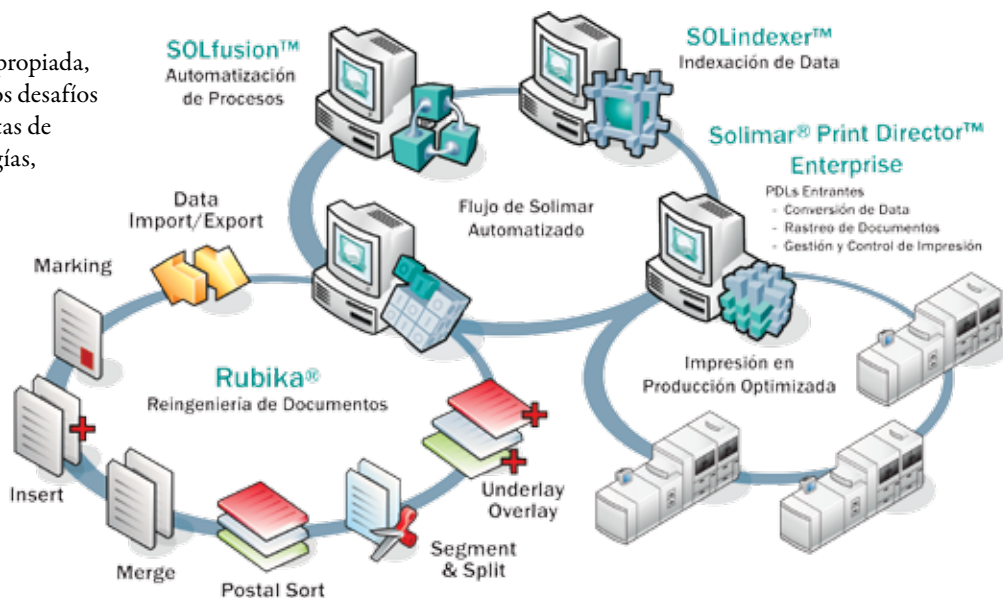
propiada, os desafíos tas de gías,

SOLfusion™
Automatización de Procesos

SOLindexer™
Indexación de Data

Solimar® Print Director™ Enterprise
PDLs Entrantes
- Conversión de Data
- Rastreo de Documentos
- Gestión y Control de Impresión

Data Import/Export

Flujo de Solimar Automatizado

Marking

Rubika®
Reingeniería de Documentos

Impresión en Producción Optimizada

Insert

Underlay
Overlay

Merge

Postal Sort

Segment & Split